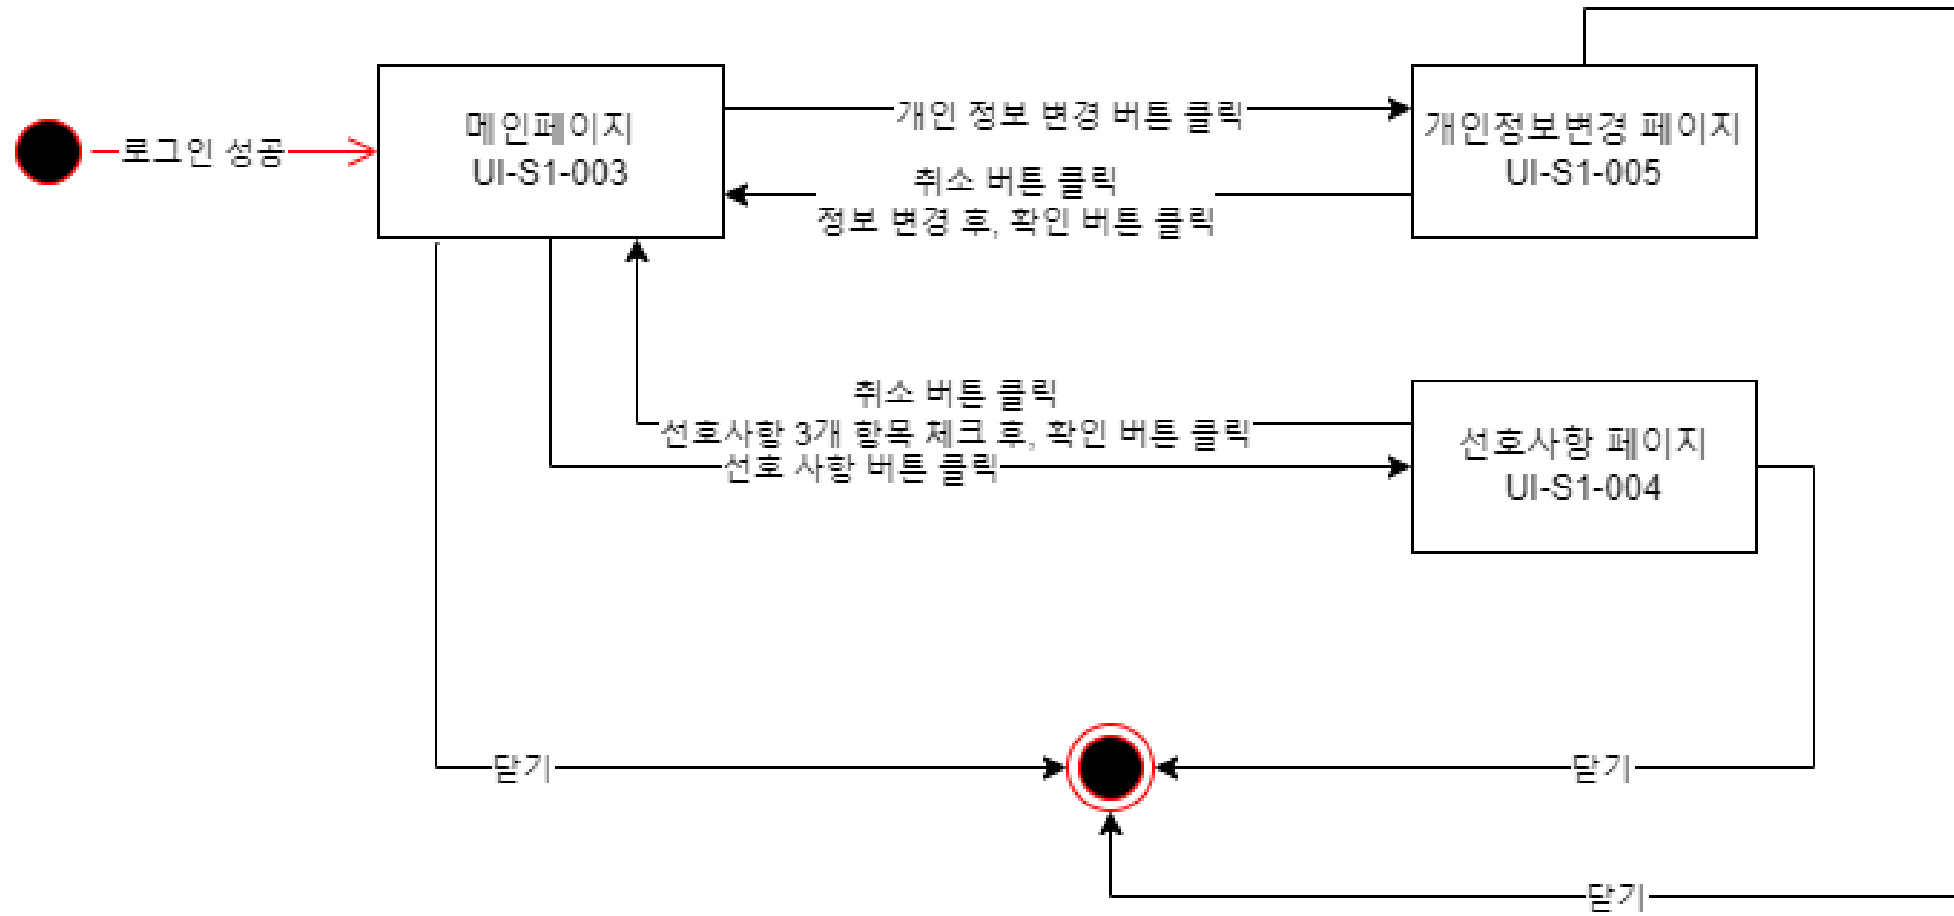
로그인 성공

메인페이지
UI-S1-003

개인 정보 변경 버튼 클릭

개인정보변경 페이지
UI-S1-005

취소 버튼 클릭
정보 변경 후, 확인 버튼 클릭

취소 버튼 클릭
선호사항 3개 항목 체크 후, 확인 버튼 클릭
선호 사항 버튼 클릭

선호사항 페이지
UI-S1-004

닫기

닫기

닫기